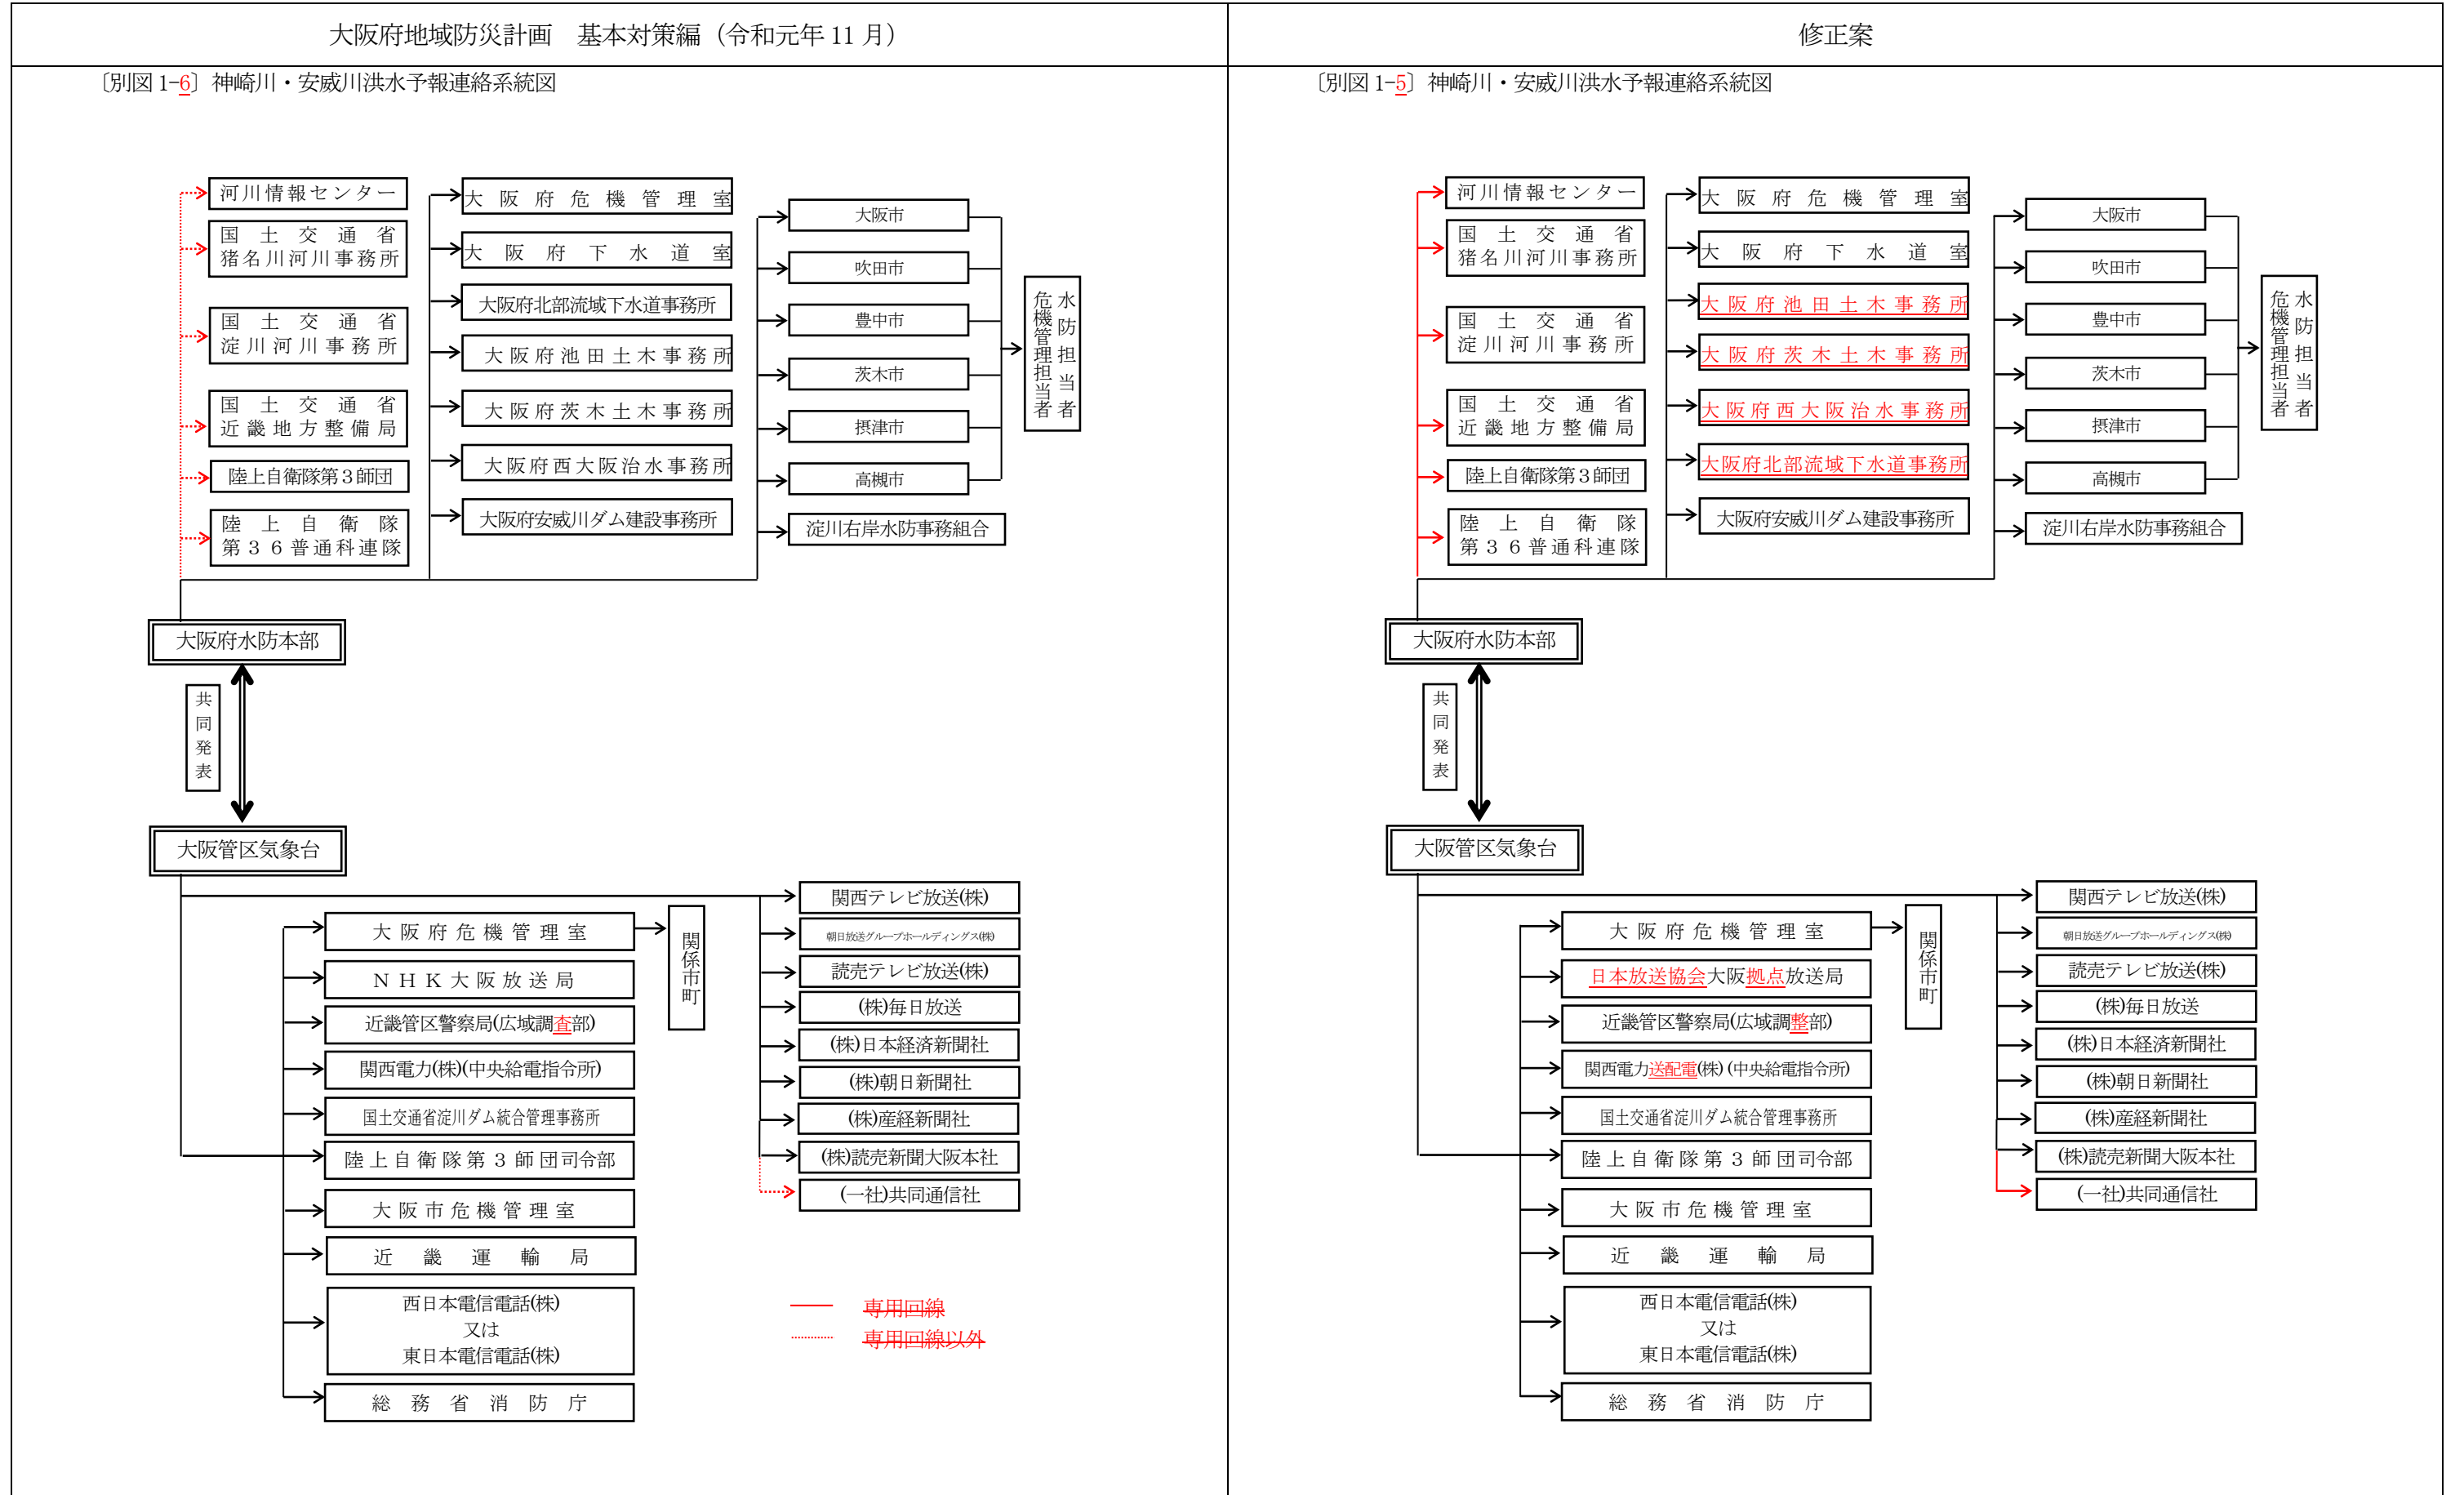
大阪府地域防災計画　基本対策編（令和元年 11 月）

〔別図 1-6〕神崎川・安威川洪水予報連絡系統図

河川情報センター
国土交通省猪名川河川事務所
国土交通省淀川河川事務所
国土交通省近畿地方整備局
陸上自衛隊第３師団
陸上自衛隊第３６普通科連隊

大阪府危機管理室
大阪府下水道室
大阪府北部流域下水道事務所
大阪府池田土木事務所
大阪府茨木土木事務所
大阪府西大阪治水事務所
大阪府安威川ダム建設事務所

大阪市
吹田市
豊中市
茨木市
摂津市
高槻市
淀川右岸水防事務組合

水防担当者
危機管理担当者

大阪府水防本部
共同発表
大阪管区気象台

大阪府危機管理室
ＮＨＫ大阪放送局
近畿管区警察局(広域調査部)
関西電力(株)(中央給電指令所)
国土交通省淀川ダム統合管理事務所
陸上自衛隊第３師団司令部
大阪市危機管理室
近畿運輸局
西日本電信電話(株)
又は
東日本電信電話(株)
総務省消防庁

関係市町

関西テレビ放送(株)
朝日放送グループホールディングス(株)
読売テレビ放送(株)
(株)毎日放送
(株)日本経済新聞社
(株)朝日新聞社
(株)産経新聞社
(株)読売新聞大阪本社
(一社)共同通信社

専用回線
専用回線以外

修正案

〔別図 1-5〕神崎川・安威川洪水予報連絡系統図

河川情報センター
国土交通省猪名川河川事務所
国土交通省淀川河川事務所
国土交通省近畿地方整備局
陸上自衛隊第３師団
陸上自衛隊第３６普通科連隊

大阪府危機管理室
大阪府下水道室
大阪府池田土木事務所
大阪府茨木土木事務所
大阪府西大阪治水事務所
大阪府北部流域下水道事務所
大阪府安威川ダム建設事務所

大阪市
吹田市
豊中市
茨木市
摂津市
高槻市
淀川右岸水防事務組合

水防担当者
危機管理担当者

大阪府水防本部
共同発表
大阪管区気象台

大阪府危機管理室
日本放送協会大阪拠点放送局
近畿管区警察局(広域調整部)
関西電力送配電(株)(中央給電指令所)
国土交通省淀川ダム統合管理事務所
陸上自衛隊第３師団司令部
大阪市危機管理室
近畿運輸局
西日本電信電話(株)
又は
東日本電信電話(株)
総務省消防庁

関係市町

関西テレビ放送(株)
朝日放送グループホールディングス(株)
読売テレビ放送(株)
(株)毎日放送
(株)日本経済新聞社
(株)朝日新聞社
(株)産経新聞社
(株)読売新聞大阪本社
(一社)共同通信社